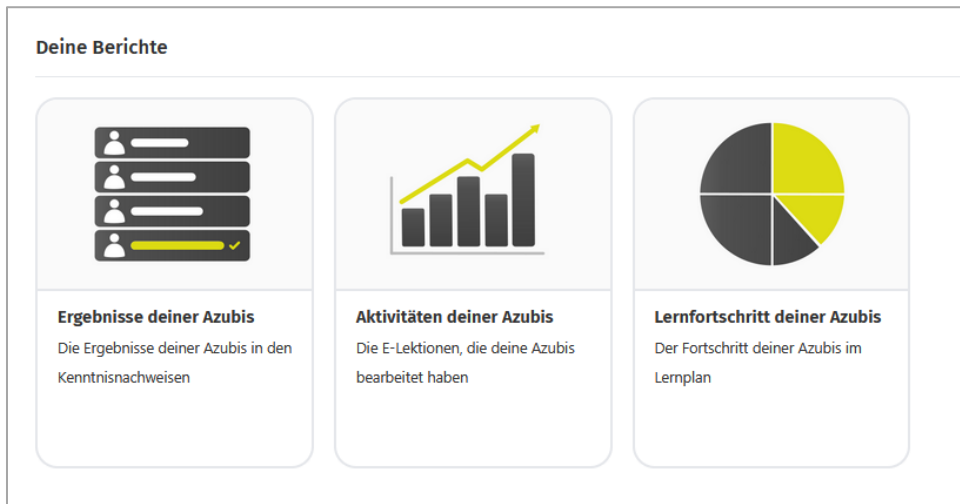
Deine Berichte

Ergebnisse deiner Azubis

Die Ergebnisse deiner Azubis in den Kenntnisnachweisen

Aktivitäten deiner Azubis

Die E-Lektionen, die deine Azubis bearbeitet haben

Lernfortschritt deiner Azubis

Der Fortschritt deiner Azubis im Lernplan